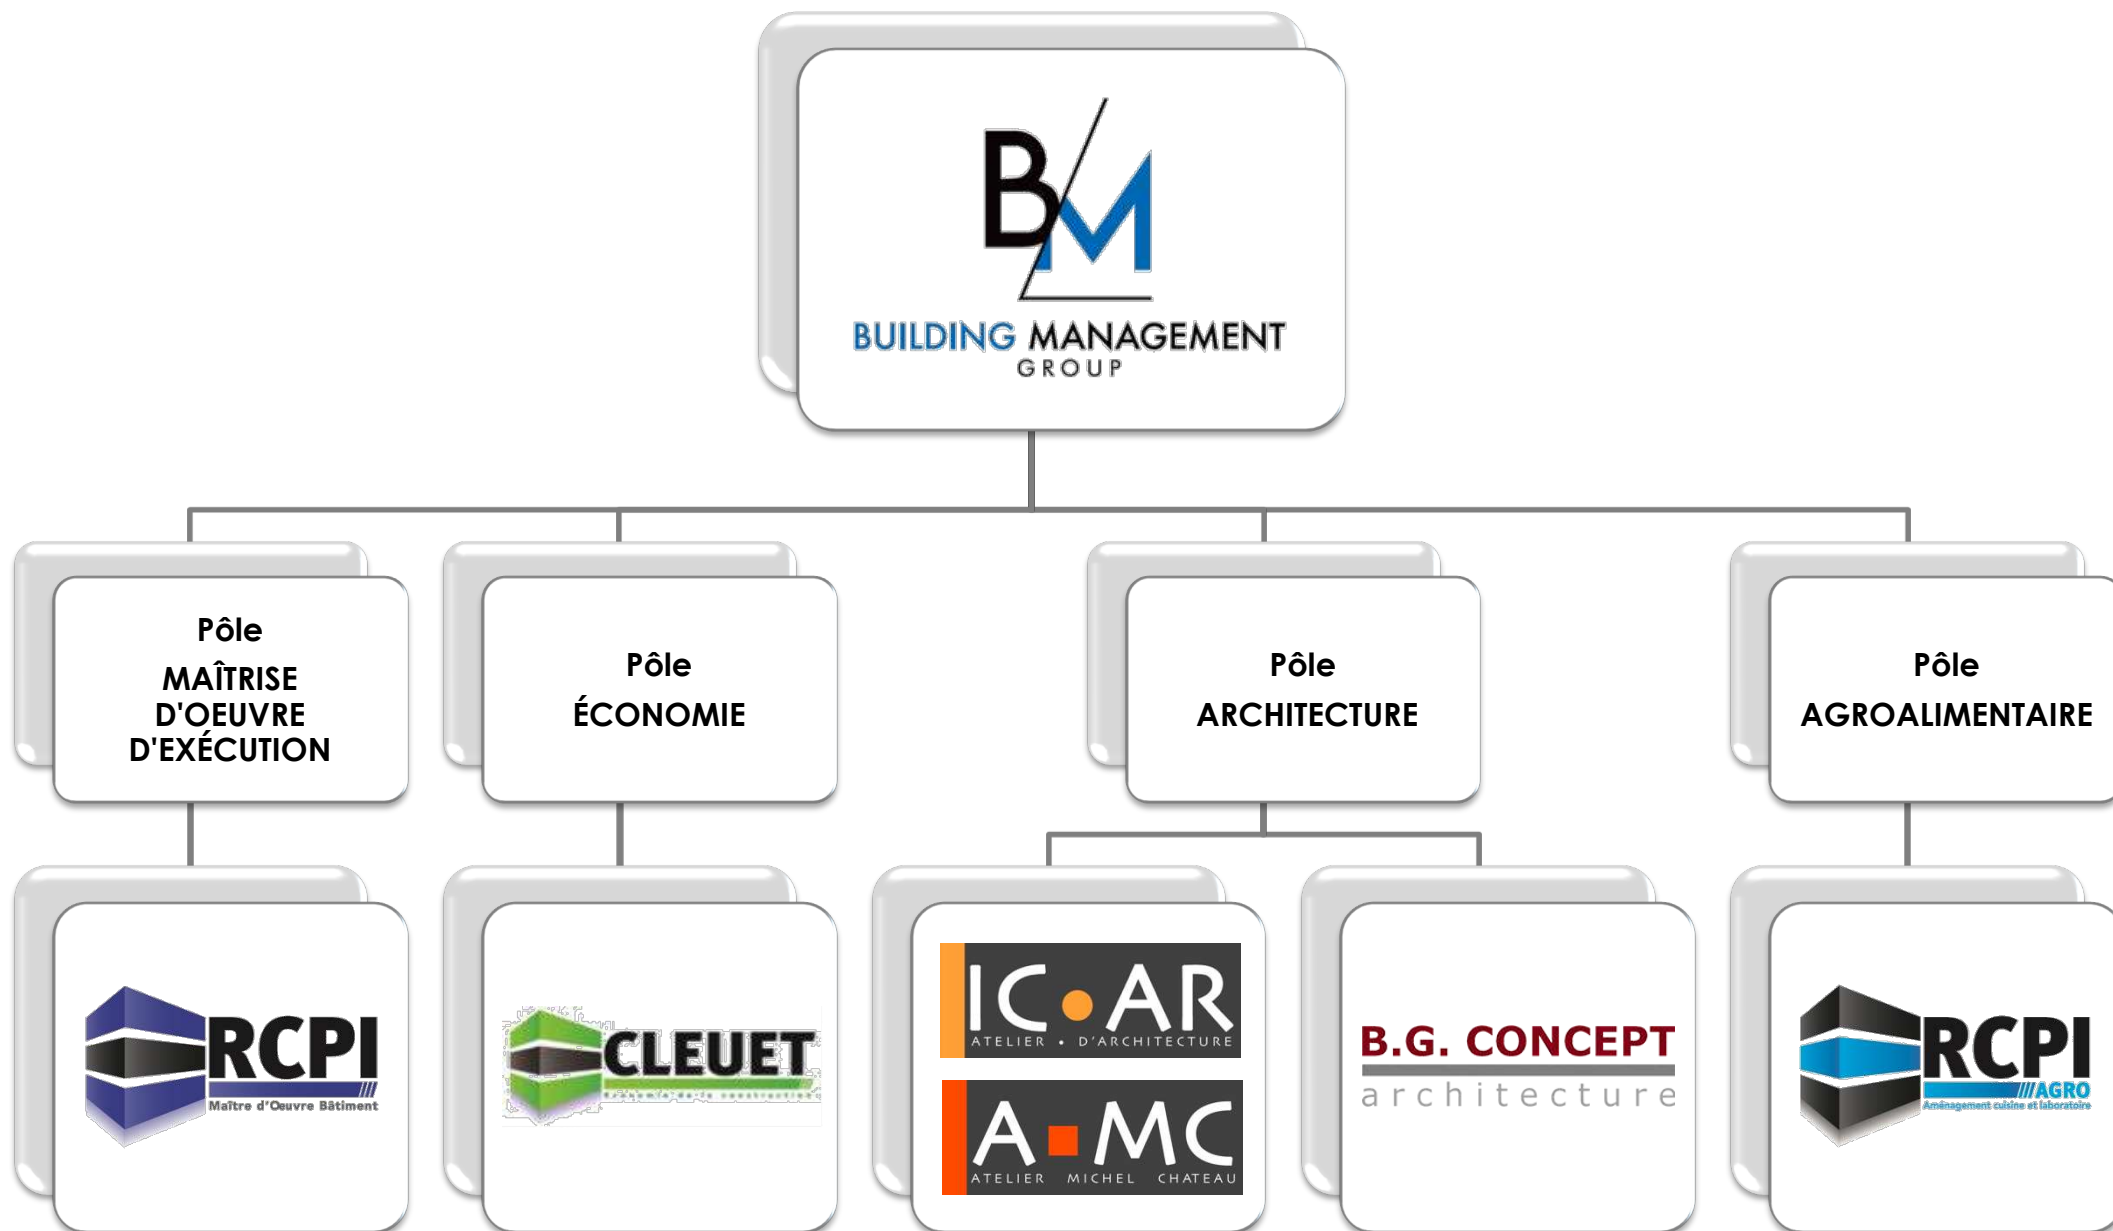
BM
BUILDING MANAGEMENT
GROUP

Pôle
MAÎTRISE D'OEUVRE D'EXÉCUTION

Pôle
ÉCONOMIE

Pôle
ARCHITECTURE

Pôle
AGROALIMENTAIRE

RCPI
Maître d'Oeuvre Bâtiment

CLEUET
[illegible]

IC•AR
ATELIER • D'ARCHITECTURE

A•MC
ATELIER MICHEL CHATEAU

B.G. CONCEPT
architecture

RCPI
///AGRO
Aménagement cuisine et laboratoire